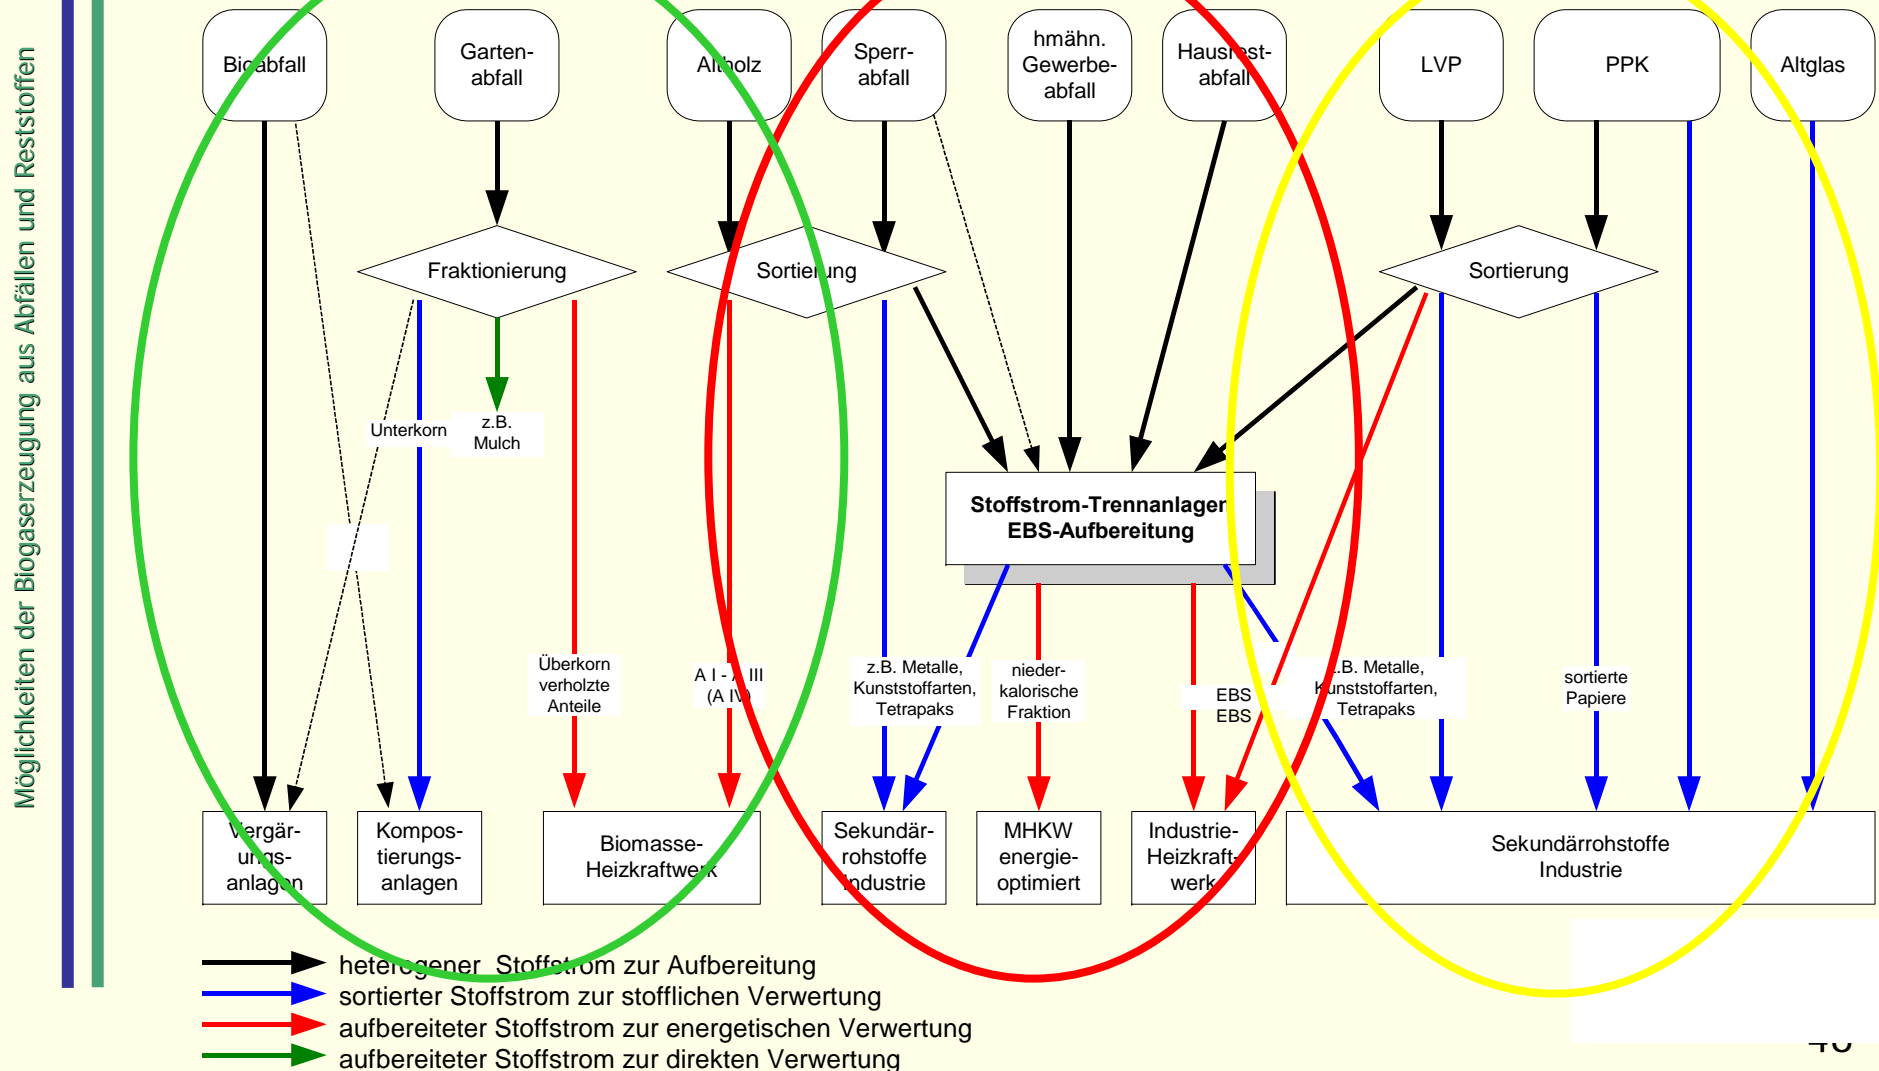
Möglichkeiten der Biogaserzeugung aus Abfällen und Reststoffen

Bioabfall

Garten-abfall

Altholz

Sperr-abfall

hmähn. Gewerbe-abfall

Hausrest-abfall

LVP

PPK

Altglas

Fraktionierung

Sortierung

Sortierung

Unterkorn

z.B. Mulch

Überkorn verholzte Anteile

A I - A III (A IV)

Stoffstrom-Trennanlagen EBS-Aufbereitung

z.B. Metalle, Kunststoffarten, Tetrapaks

nieder-kalorische Fraktion

EBS

EBS

z.B. Metalle, Kunststoffarten, Tetrapaks

sortierte Papiere

Vergär-ungs-anlagen

Kompos-tierungs-anlagen

Biomasse-Heizkraftwerk

Sekundär-rohstoffe Industrie

MHKW energie-optimiert

Industrie-Heizkraft-werk

Sekundärrohstoffe Industrie

heterogener Stoffstrom zur Aufbereitung
sortierter Stoffstrom zur stofflichen Verwertung
aufbereiteter Stoffstrom zur energetischen Verwertung
aufbereiteter Stoffstrom zur direkten Verwertung

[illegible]